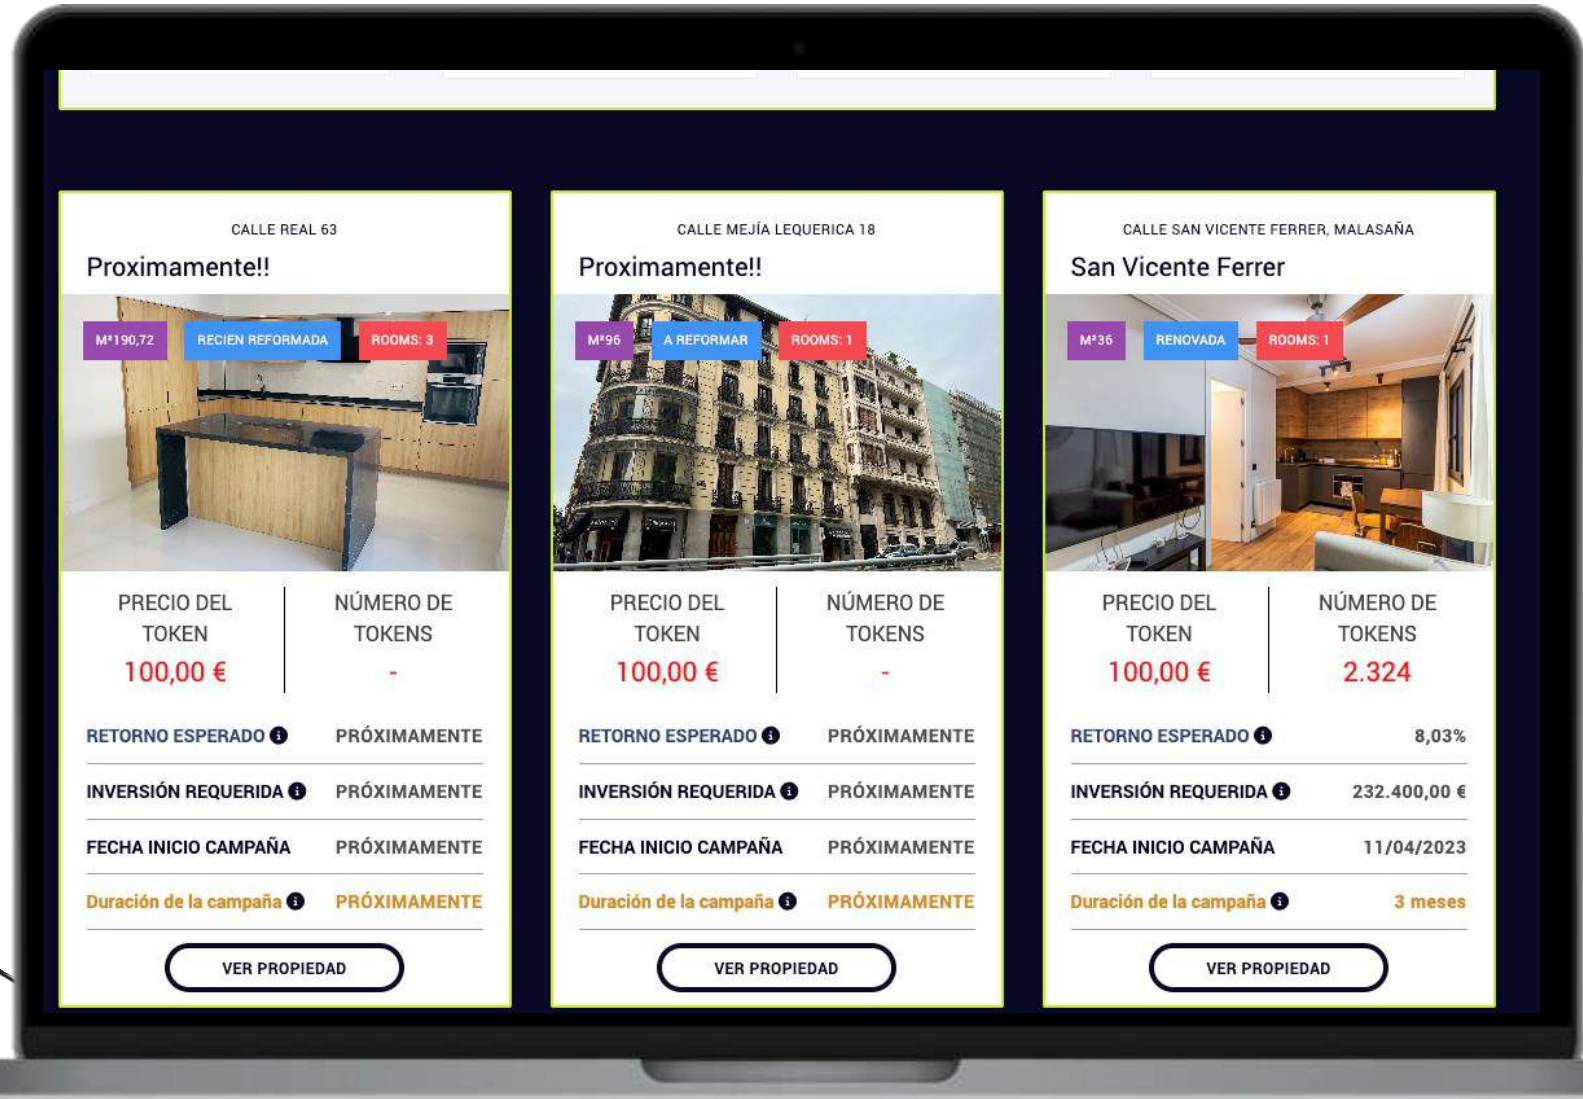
CALLE REAL 63

Proximamente!!

M²190,72 RECIEN REFORMADA ROOMS: 3

PRECIO DEL TOKEN
100,00 €

NÚMERO DE TOKENS
-

RETORNO ESPERADO PRÓXIMAMENTE

INVERSIÓN REQUERIDA PRÓXIMAMENTE

FECHA INICIO CAMPAÑA PRÓXIMAMENTE

Duración de la campaña PRÓXIMAMENTE

VER PROPIEDAD

CALLE MEJÍA LEQUERICA 18

Proximamente!!

M²96 A REFORMAR ROOMS: 1

PRECIO DEL TOKEN
100,00 €

NÚMERO DE TOKENS
-

RETORNO ESPERADO PRÓXIMAMENTE

INVERSIÓN REQUERIDA PRÓXIMAMENTE

FECHA INICIO CAMPAÑA PRÓXIMAMENTE

Duración de la campaña PRÓXIMAMENTE

VER PROPIEDAD

CALLE SAN VICENTE FERRER, MALASAÑA

San Vicente Ferrer

M²36 RENOVADA ROOMS: 1

PRECIO DEL TOKEN
100,00 €

NÚMERO DE TOKENS
2.324

RETORNO ESPERADO 8,03%

INVERSIÓN REQUERIDA 232.400,00 €

FECHA INICIO CAMPAÑA 11/04/2023

Duración de la campaña 3 meses

VER PROPIEDAD